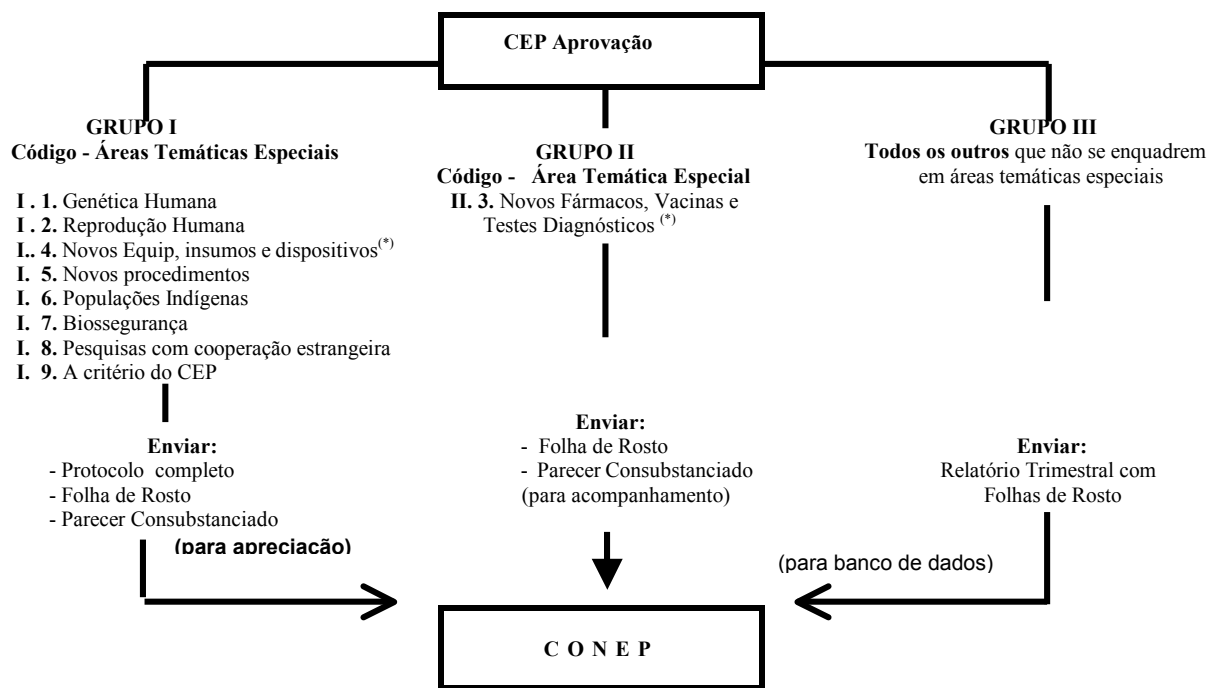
CEP Aprovação

GRUPO I
Código - Áreas Temáticas Especiais

I . 1. Genética Humana
I . 2. Reprodução Humana
I.. 4. Novos Equip, insumos e dispositivos$^{(*)}$
I. 5. Novos procedimentos
I. 6. Populações Indígenas
I. 7. Biossegurança
I. 8. Pesquisas com cooperação estrangeira
I. 9. A critério do CEP

Enviar:
- Protocolo completo
- Folha de Rosto
- Parecer Consubstanciado
(para apreciação)

GRUPO II
Código - Área Temática Especial
II. 3. Novos Fármacos, Vacinas e Testes Diagnósticos $^{(*)}$

Enviar:
- Folha de Rosto
- Parecer Consubstanciado
(para acompanhamento)

GRUPO III
Todos os outros que não se enquadrem em áreas temáticas especiais

Enviar:
Relatório Trimestral com Folhas de Rosto

(para banco de dados)

C O N E P